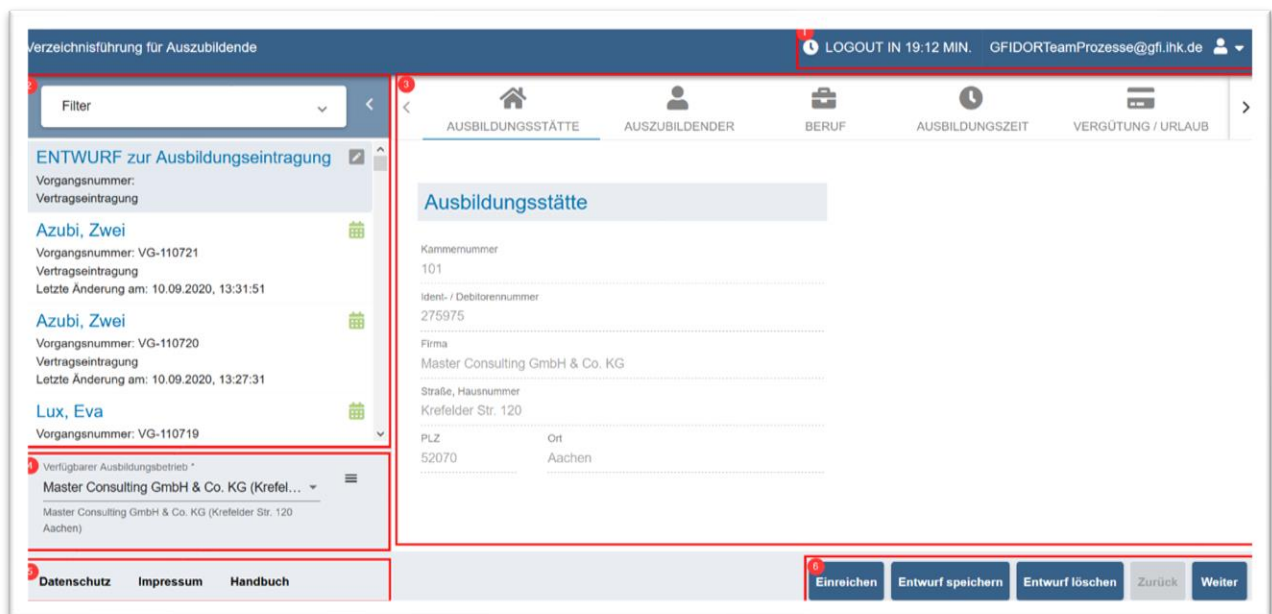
Verzeichnisführung für Auszubildende

1

LOGOUT IN 19:12 MIN. GFIDORTeamProzesse@gfi.ihk.de

2

Filter

ENTWURF zur Ausbildungseintragung
Vorgangsnummer:
Vertragseintragung

Azubi, Zwei
Vorgangsnummer: VG-110721
Vertragseintragung
Letzte Änderung am: 10.09.2020, 13:31:51

Azubi, Zwei
Vorgangsnummer: VG-110720
Vertragseintragung
Letzte Änderung am: 10.09.2020, 13:27:31

Lux, Eva
Vorgangsnummer: VG-110719

3

AUSBILDUNGSSTÄTTE AUSZUBILDENDER BERUF AUSBILDUNGSZEIT VERGÜTUNG / URLAUB

Ausbildungsstätte

Kammernummer
101

Ident- / Debitorennummer
275975

Firma
Master Consulting GmbH & Co. KG

Straße, Hausnummer
Krefelder Str. 120

PLZ
52070

Ort
Aachen

4

Verfügbarer Ausbildungsbetrieb *
Master Consulting GmbH & Co. KG (Krefel...
Master Consulting GmbH & Co. KG (Krefelder Str. 120 Aachen)

5

Datenschutz Impressum Handbuch

6

Einreichen Entwurf speichern Entwurf löschen Zurück Weiter